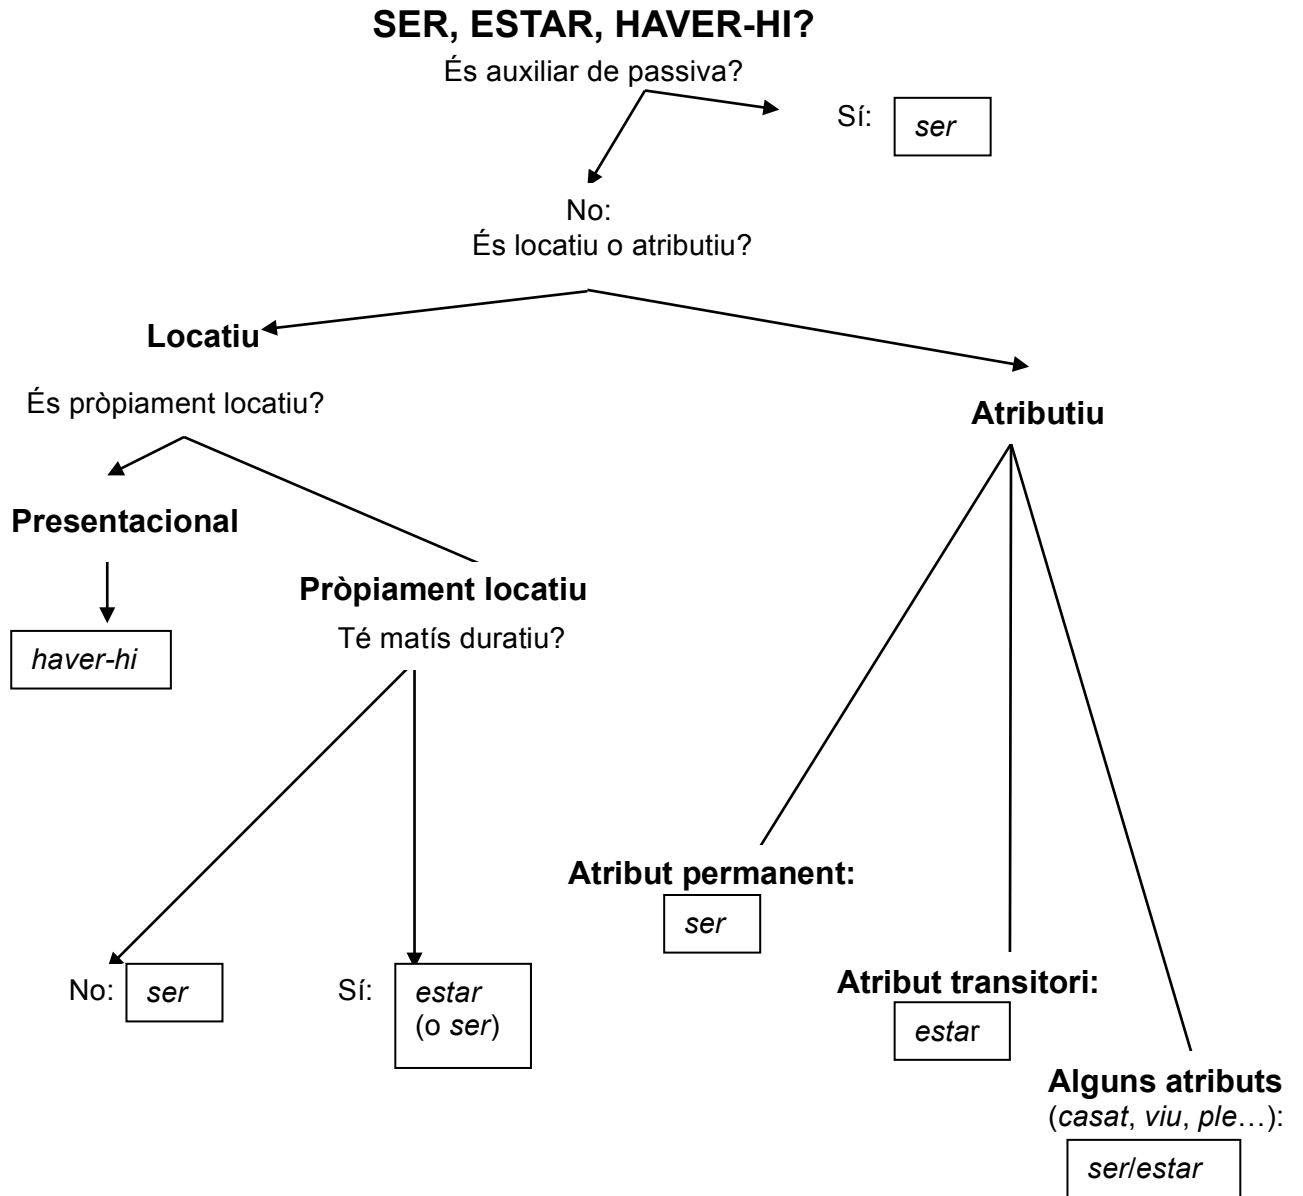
SER, ESTAR, HAVER-HI?

És auxiliar de passiva?

Sí: ser

No:
És locatiu o atributiu?

Locatiu

És pròpiament locatiu?

Presentacional

haver-hi

Pròpiament locatiu

Té matís duratiu?

No: ser

Sí: estar (o ser)

Atributiu

Atribut permanent:

ser

Atribut transitori:

estar

Alguns atributs (casat, viu, ple…):

ser/estar